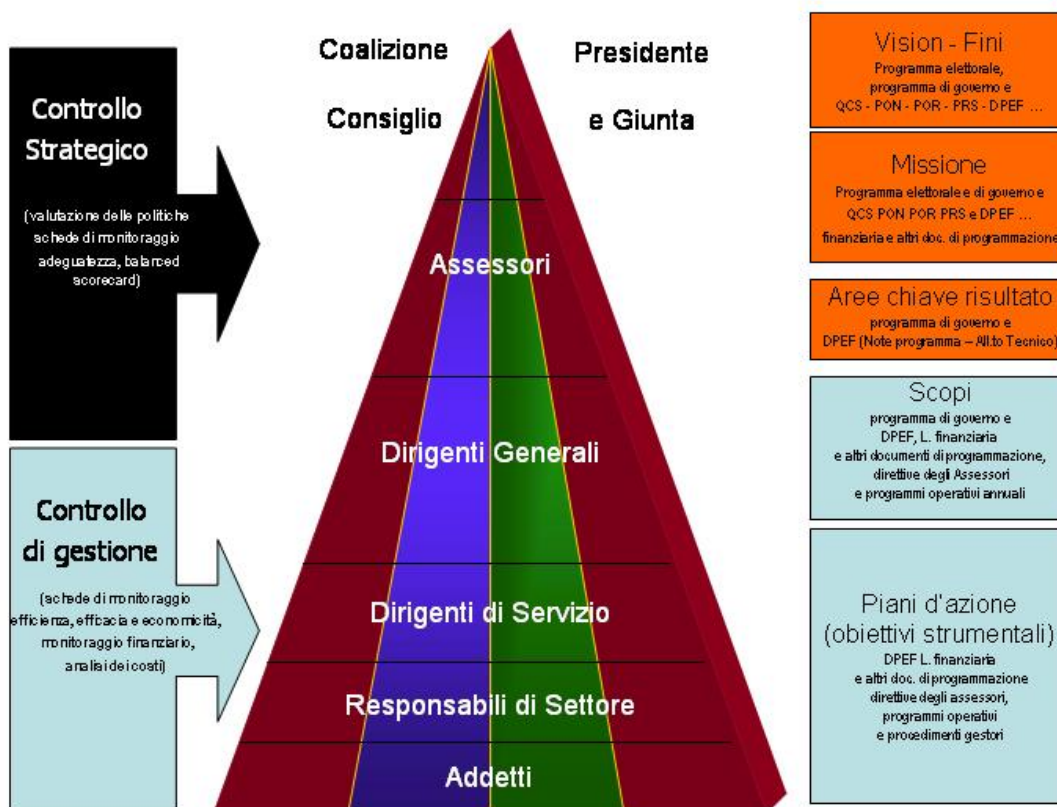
Controllo Strategico

(valutazione delle politiche schede di monitoraggio adeguatezza, balanced scorecard)

Controllo di gestione

(schede di monitoraggio efficienza, efficacia e economicità, monitoraggio finanziario, analisi dei costi)

Coalizione

Presidente

Consiglio

e Giunta

Assessori

Dirigenti Generali

Dirigenti di Servizio

Responsabili di Settore

Addetti

Vision - Fini
Programma elettorale, programma di governo e QCS - PON - POR - PRS - DPEF ...

Missione
Programma elettorale e di governo e QCS PON POR PRS e DPEF ... finanziaria e altri doc. di programmazione

Aree chiave risultato
programma di governo e DPEF (Note programma – All.to Tecnico)

Scopi
programma di governo e DPEF, L. finanziaria e altri documenti di programmazione, direttive degli Assessori e programmi operativi annuali

Piani d'azione (obiettivi strumentali)
DPEF L. finanziaria e altri doc. di programmazione direttive degli assessori, programmi operativi e procedimenti gestori